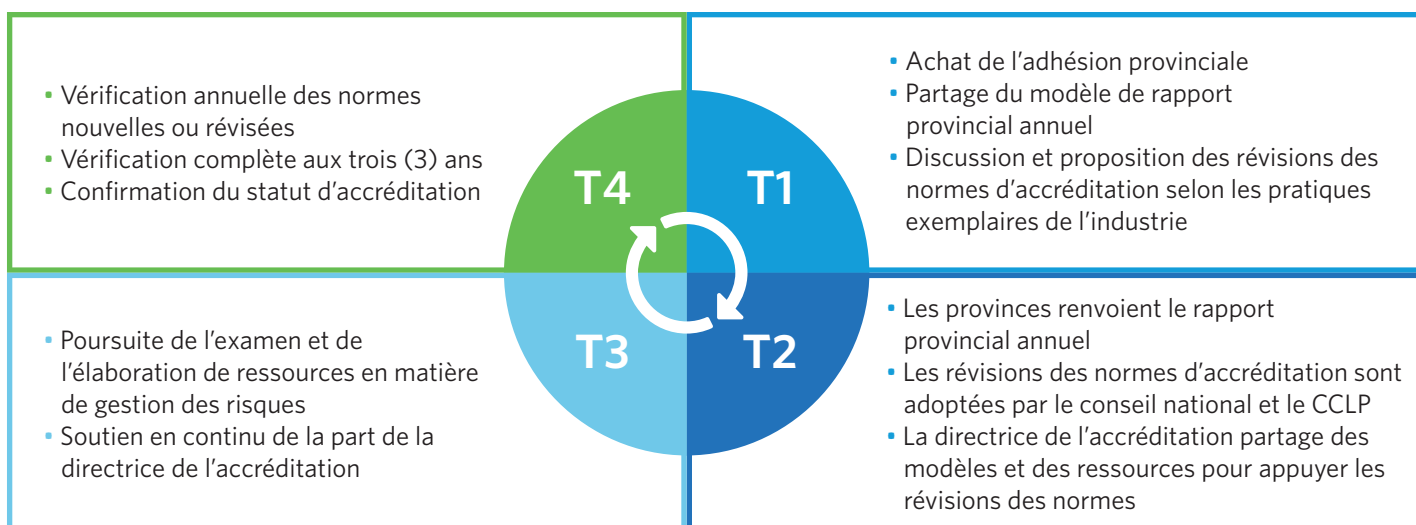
• Vérification annuelle des normes nouvelles ou révisées
• Vérification complète aux trois (3) ans
• Confirmation du statut d’accréditation

• Achat de l’adhésion provinciale
• Partage du modèle de rapport provincial annuel
• Discussion et proposition des révisions des normes d’accréditation selon les pratiques exemplaires de l’industrie

T4

T1

T3

T2

• Poursuite de l’examen et de l’élaboration de ressources en matière de gestion des risques
• Soutien en continu de la part de la directrice de l’accréditation

• Les provinces renvoient le rapport provincial annuel
• Les révisions des normes d’accréditation sont adoptées par le conseil national et le CCLP
• La directrice de l’accréditation partage des modèles et des ressources pour appuyer les révisions des normes